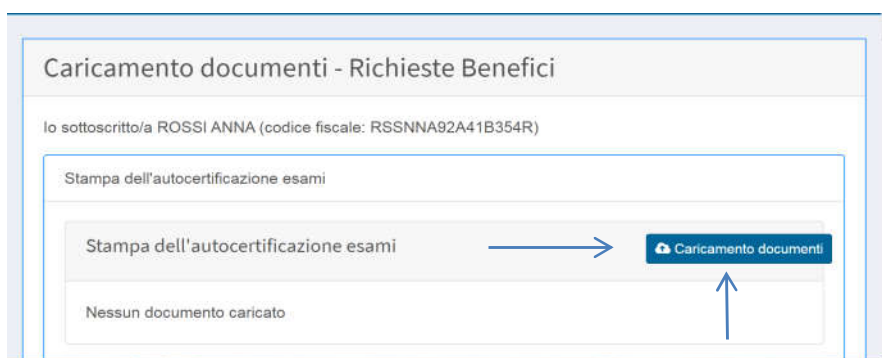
Caricamento documenti - Richieste Benefici

Io sottoscritto/a ROSSI ANNA (codice fiscale: RSSNNA92A41B354R)

Stampa dell'autocertificazione esami

Stampa dell'autocertificazione esami

Caricamento documenti

Nessun documento caricato